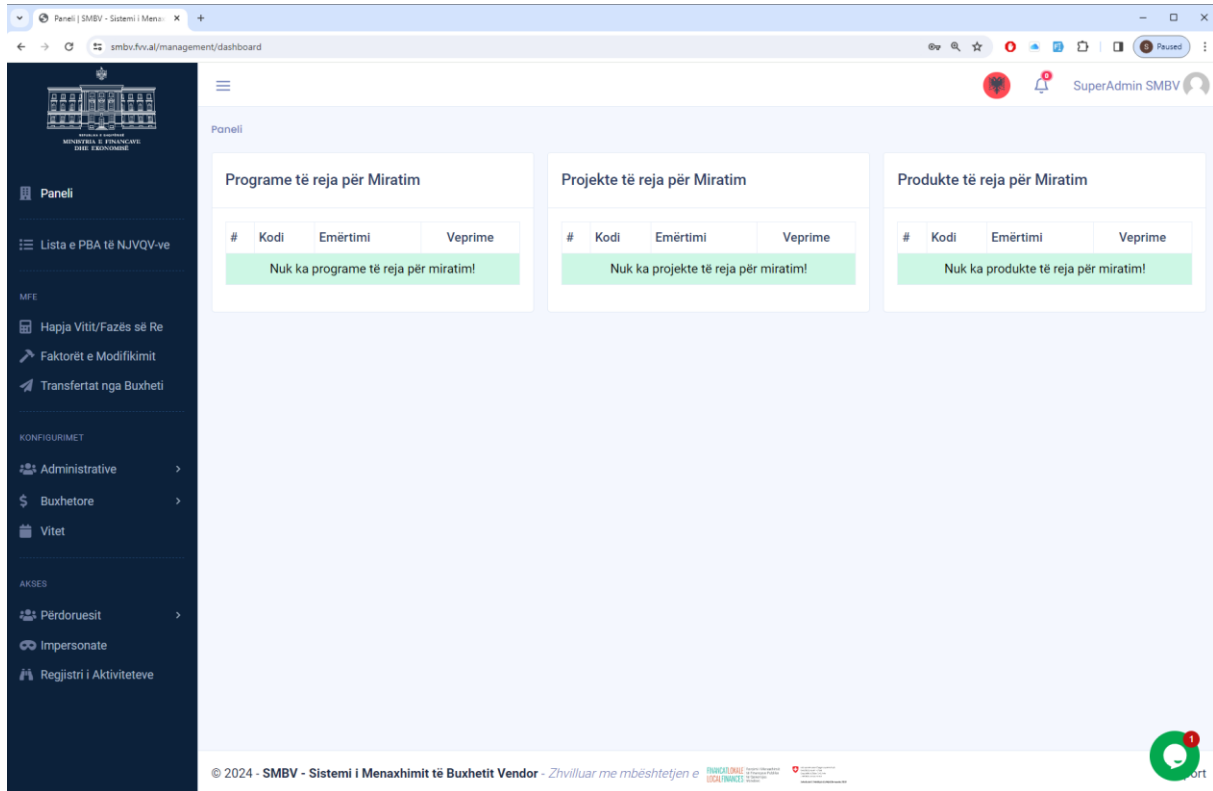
Paneli | SMBV - Sistemi i Mena: ×

smbv.fvv.al/management/dashboard

Paused

REPUBLIKA E SHQIPËRISË
MINISTRIA E FINANCAVE DHE EKONOMISË

Paneli

Lista e PBA të NJVQV-ve

MFE

Hapja Vitit/Fazës së Re

Faktorët e Modifikimit

Transfertat nga Buxheti

KONFIGURIMET

Administrative

Buxhetore

Vitet

AKSES

Përdoruesit

Impersonate

Regjistri i Aktiviteteve

SuperAdmin SMBV

Paneli

Programe të reja për Miratim

| # | Kodi | Emërtimi | Veprime |
|---|---|---|---|
| Nuk ka programe të reja për miratim! | | | |

Projekte të reja për Miratim

| # | Kodi | Emërtimi | Veprime |
|---|---|---|---|
| Nuk ka projekte të reja për miratim! | | | |

Produkte të reja për Miratim

| # | Kodi | Emërtimi | Veprime |
|---|---|---|---|
| Nuk ka produkte të reja për miratim! | | | |

© 2024 - SMBV - Sistemi i Menaxhimit të Buxhetit Vendor - Zhvilluar me mbështetjen e FINANCAT LOKALE LOCAL FINANCES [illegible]

1

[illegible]ort